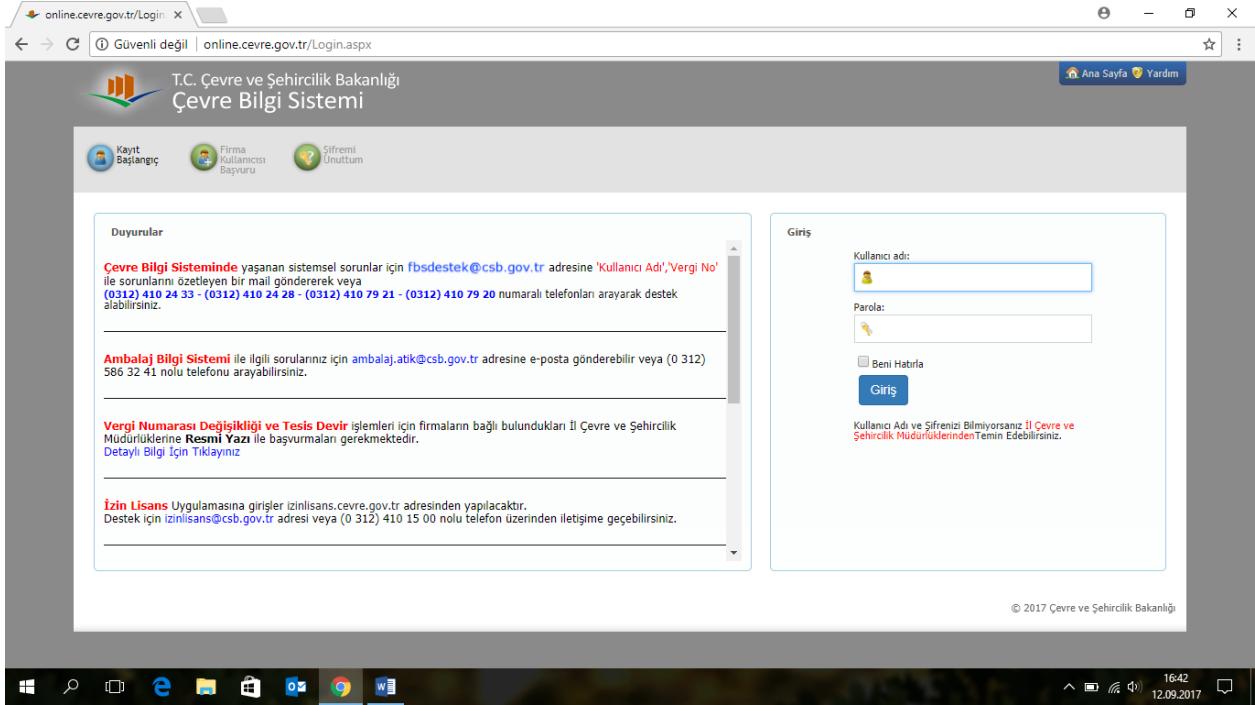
online.cevre.gov.tr/Login ×

Güvenli değil | online.cevre.gov.tr/Login.aspx

T.C. Çevre ve Şehircilik Bakanlığı
Çevre Bilgi Sistemi

Ana Sayfa Yardım

Kayıt Başlangıç

Firma Kullanıcısı Başvuru

Şifremi Unuttum

Duyurular

Çevre Bilgi Sisteminde yaşanan sistemsel sorunlar için fbsdestek@csb.gov.tr adresine 'Kullanıcı Adı','Vergi No' ile sorunlarını özetleyen bir mail göndererek veya (0312) 410 24 33 - (0312) 410 24 28 - (0312) 410 79 21 - (0312) 410 79 20 numaralı telefonları arayarak destek alabilirsiniz.

Ambalaj Bilgi Sistemi ile ilgili sorularınız için ambalaj.atik@csb.gov.tr adresine e-posta gönderebilir veya (0 312) 586 32 41 nolu telefonu arayabilirsiniz.

Vergi Numarası Değişikliği ve Tesis Devir işlemleri için firmaların bağlı bulundukları İl Çevre ve Şehircilik Müdürlüklerine Resmi Yazı ile başvurmaları gerekmektedir.
Detaylı Bilgi İçin Tıklayınız

İzin Lisans Uygulamasına girişler izinlisans.cevre.gov.tr adresinden yapılacaktır.
Destek için izinlisans@csb.gov.tr adresi veya (0 312) 410 15 00 nolu telefon üzerinden iletişime geçebilirsiniz.

Giriş

Kullanıcı adı:

Parola:

Beni Hatırla

Giriş

Kullanıcı Adı ve Şifrenizi Bilmiyorsanız İl Çevre ve Şehircilik Müdürlüklerinden Temin Edebilirsiniz.

© 2017 Çevre ve Şehircilik Bakanlığı

16:42
12.09.2017